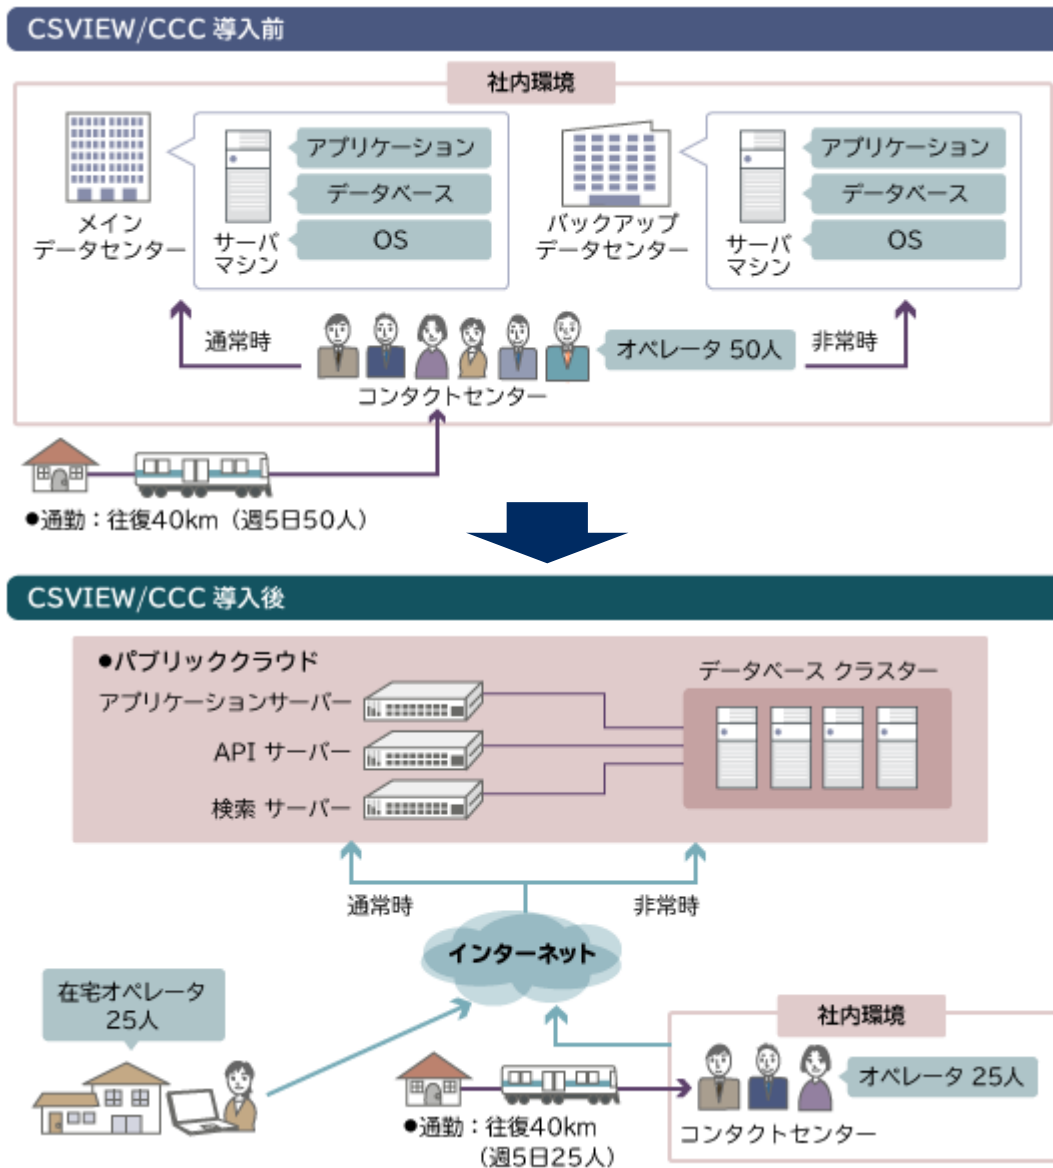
CSVIEW/CCC 導入前

社内環境

メイン
データセンター

サーバ
マシン

アプリケーション
データベース
OS

バックアップ
データセンター

サーバ
マシン

アプリケーション
データベース
OS

通常時

オペレータ 50人

非常時

コンタクトセンター

●通勤：往復40km（週5日50人）

CSVIEW/CCC 導入後

●パブリッククラウド

アプリケーションサーバー
API サーバー
検索 サーバー

データベース クラスター

通常時
非常時

インターネット

在宅オペレータ
25人

社内環境

オペレータ 25人

●通勤：往復40km
（週5日25人）

コンタクトセンター